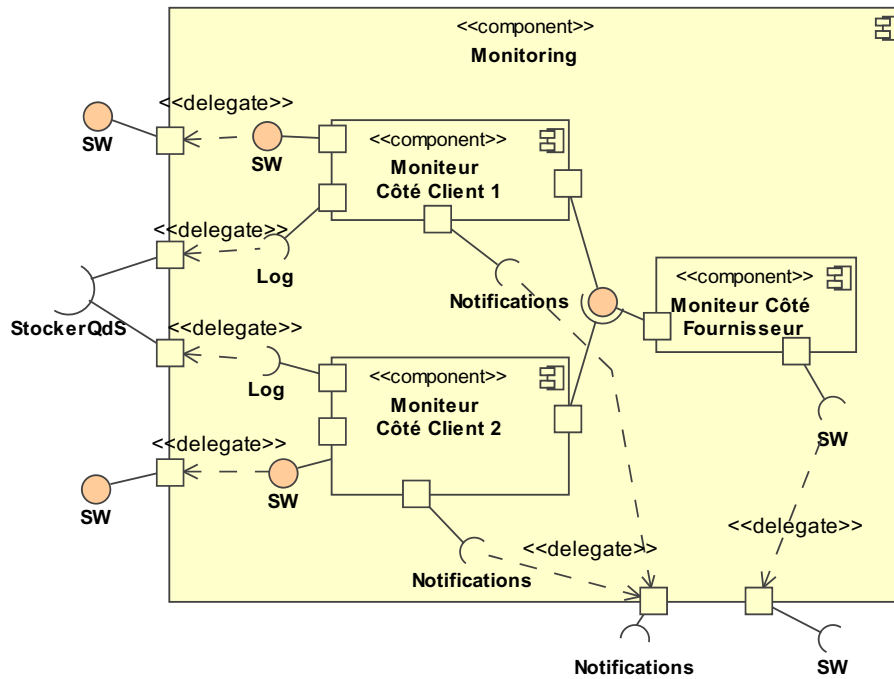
<<component>>
Monitoring

<<delegate>>
SW
SW
<<component>>
Moniteur
Côté Client 1

<<delegate>>
Log
StockerQdS
Notifications
<<component>>
Moniteur Côté
Fournisseur

<<delegate>>
Log
<<component>>
Moniteur
Côté Client 2

<<delegate>>
SW
SW
SW
<<delegate>>
<<delegate>>
Notifications
Notifications
SW